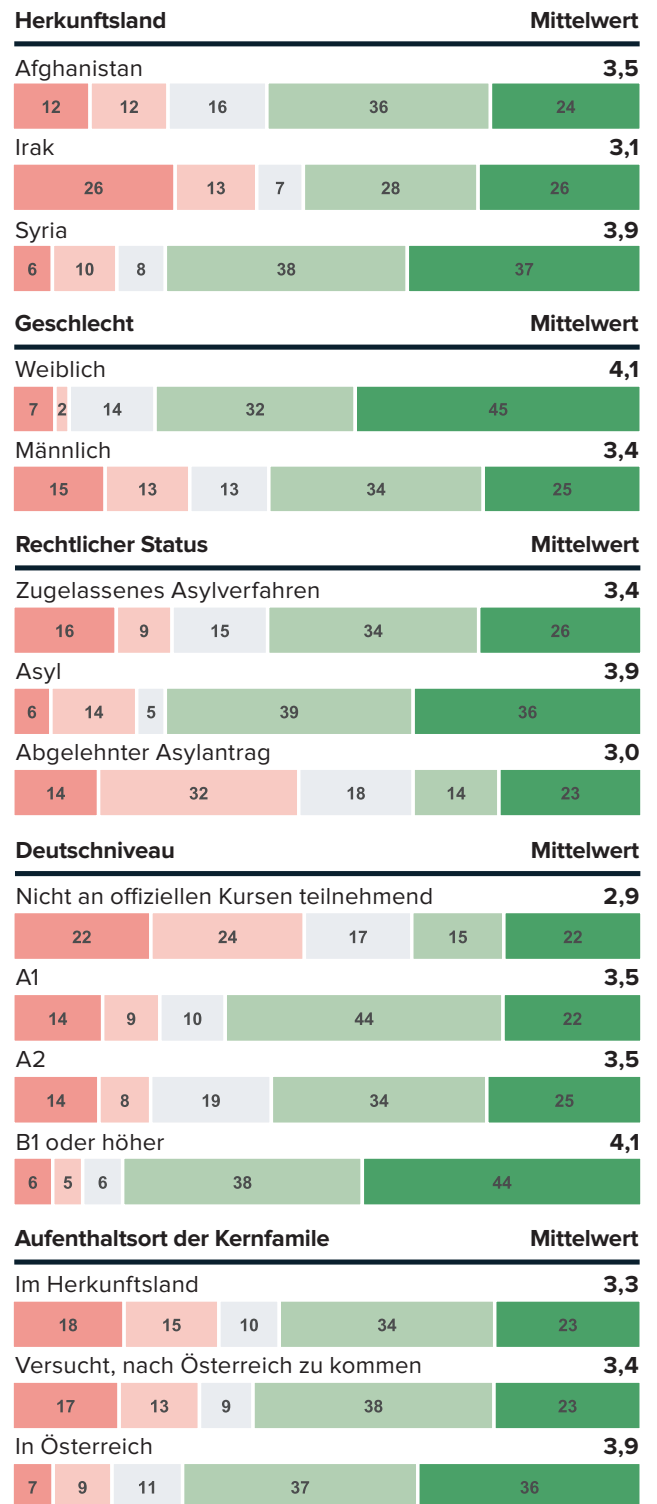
Herkunftsland Mittelwert

Afghanistan 3,5

12 12 16 36 24

Irak 3,1

26 13 7 28 26

Syria 3,9

6 10 8 38 37

Geschlecht Mittelwert

Weiblich 4,1

7 2 14 32 45

Männlich 3,4

15 13 13 34 25

Rechtlicher Status Mittelwert

Zugelassenes Asylverfahren 3,4

16 9 15 34 26

Asyl 3,9

6 14 5 39 36

Abgelehnter Asylantrag 3,0

14 32 18 14 23

Deutschniveau Mittelwert

Nicht an offiziellen Kursen teilnehmend 2,9

22 24 17 15 22

A1 3,5

14 9 10 44 22

A2 3,5

14 8 19 34 25

B1 oder höher 4,1

6 5 6 38 44

Aufenthaltsort der Kernfamile Mittelwert

Im Herkunftsland 3,3

18 15 10 34 23

Versucht, nach Österreich zu kommen 3,4

17 13 9 38 23

In Österreich 3,9

7 9 11 37 36